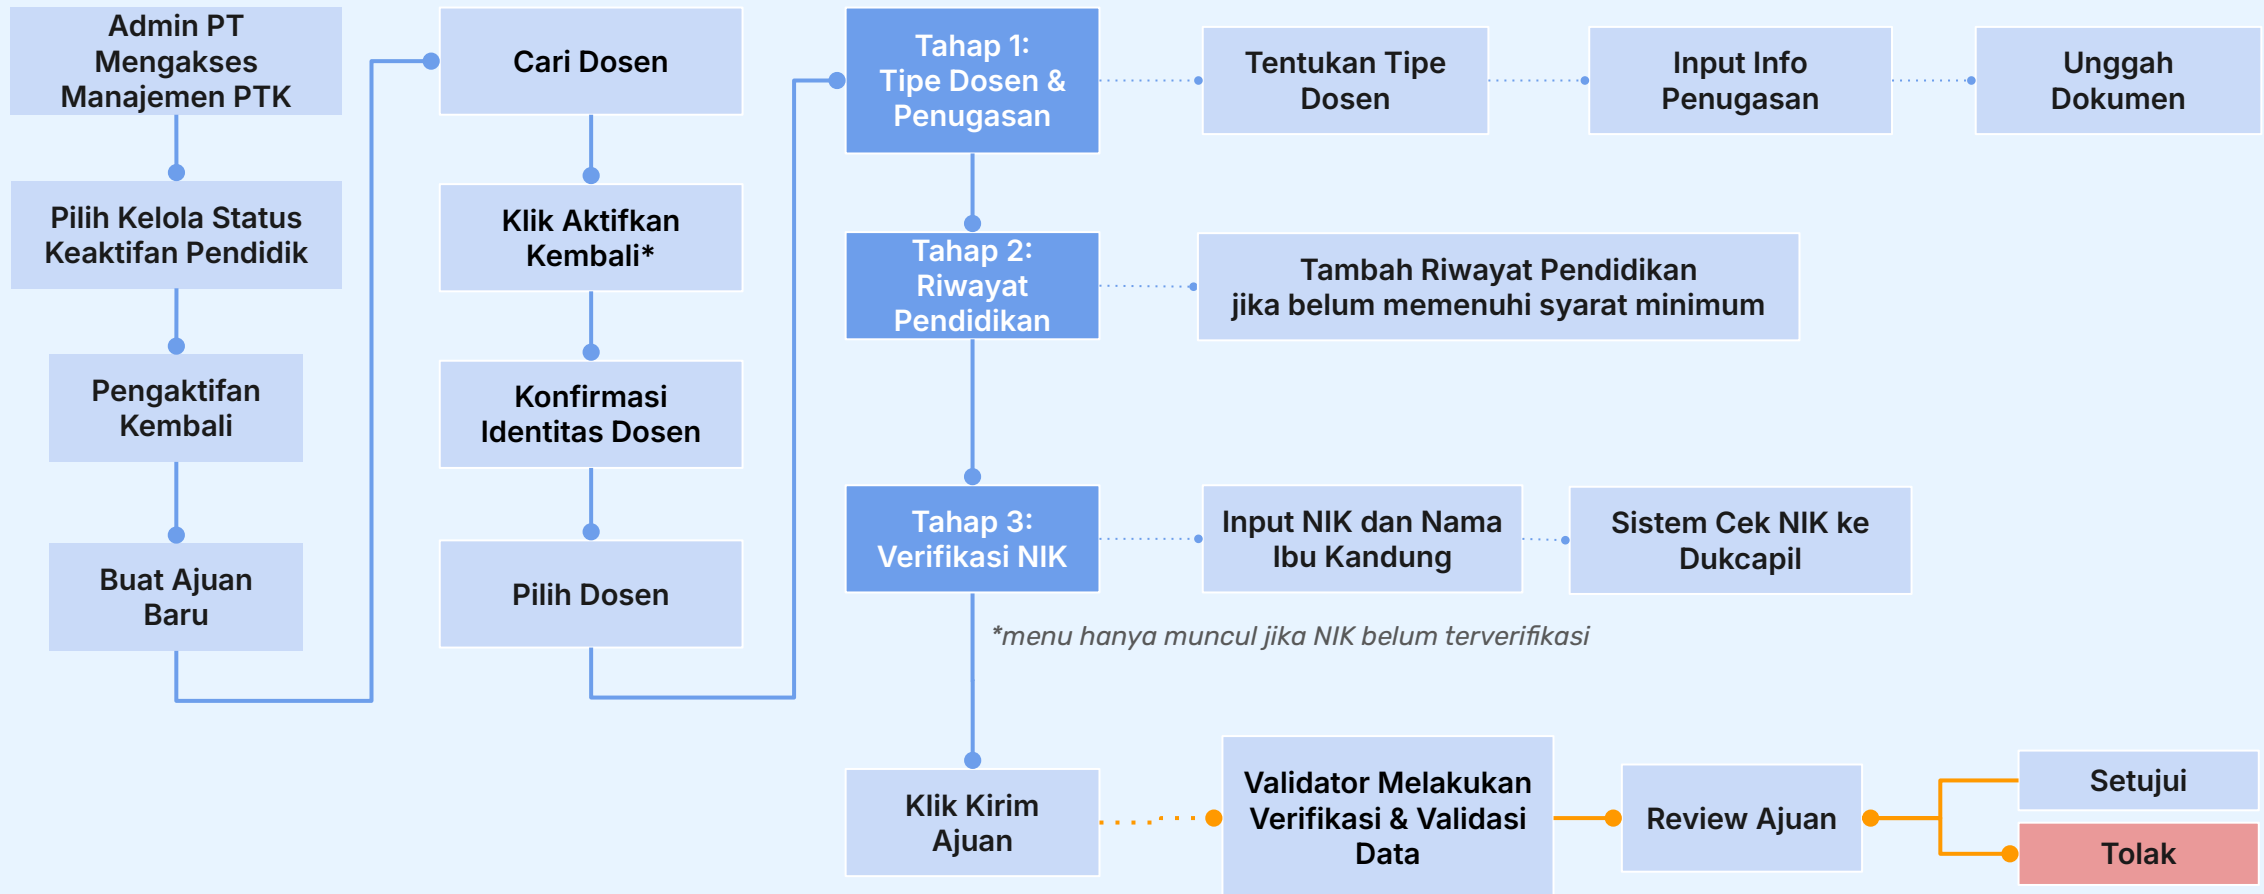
Admin PT Mengakses Manajemen PTK

Pilih Kelola Status Keaktifan Pendidik

Pengaktifan Kembali

Buat Ajuan Baru

Cari Dosen

Klik Aktifkan Kembali*

Konfirmasi Identitas Dosen

Pilih Dosen

Tahap 1: Tipe Dosen & Penugasan

Tentukan Tipe Dosen

Input Info Penugasan

Unggah Dokumen

Tahap 2: Riwayat Pendidikan

Tambah Riwayat Pendidikan jika belum memenuhi syarat minimum

Tahap 3: Verifikasi NIK

Input NIK dan Nama Ibu Kandung

Sistem Cek NIK ke Dukcapil

*menu hanya muncul jika NIK belum terverifikasi

Klik Kirim Ajuan

Validator Melakukan Verifikasi & Validasi Data

Review Ajuan

Setujui

Tolak